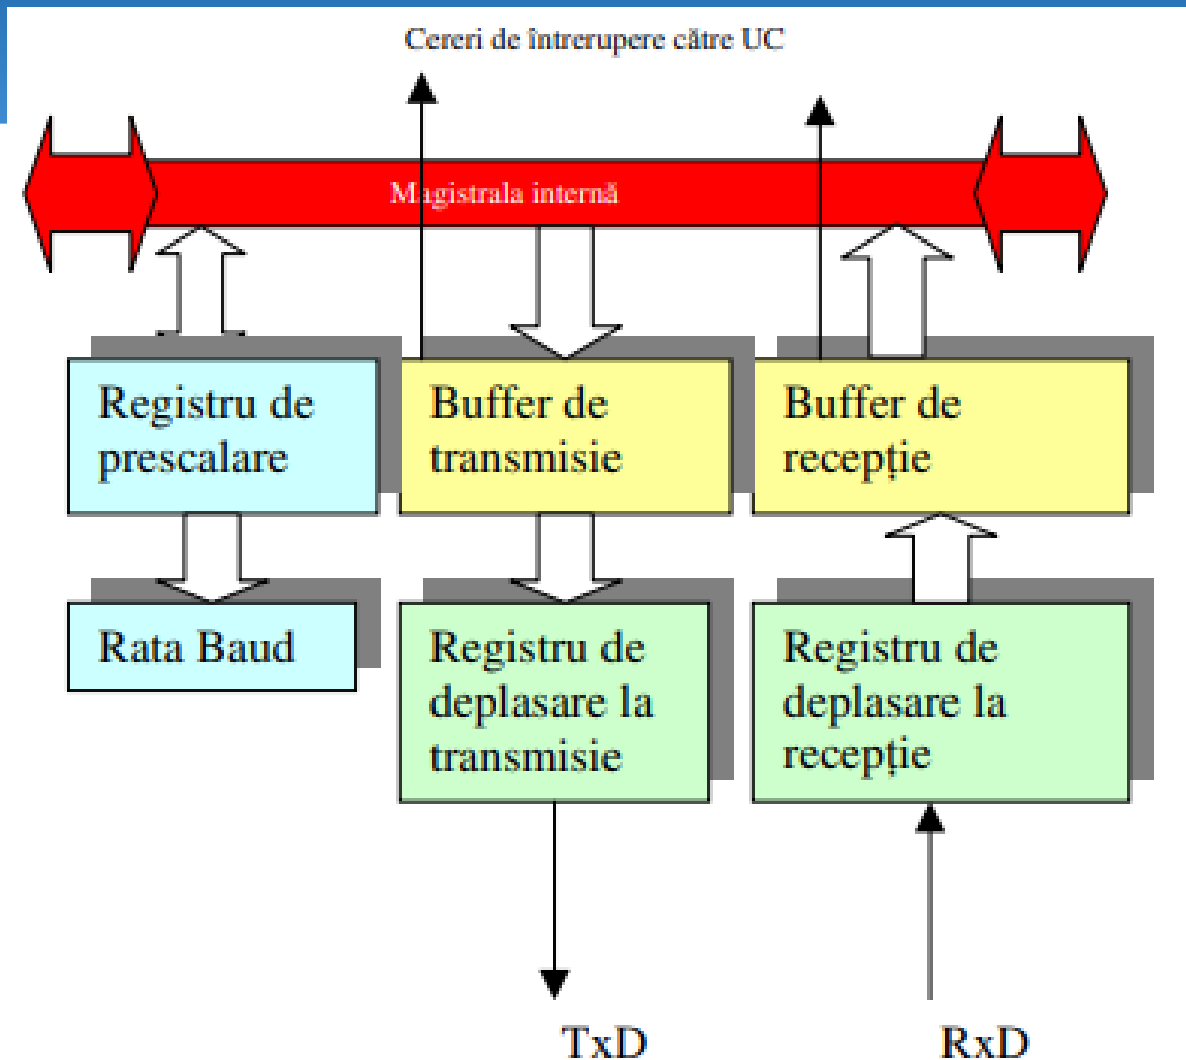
Cereri de întrerupere către UC

Magistrala internă

Registru de prescalare

Buffer de transmisie

Buffer de recepție

Rata Baud

Registru de deplasare la transmisie

Registru de deplasare la recepție

TxD

RxD